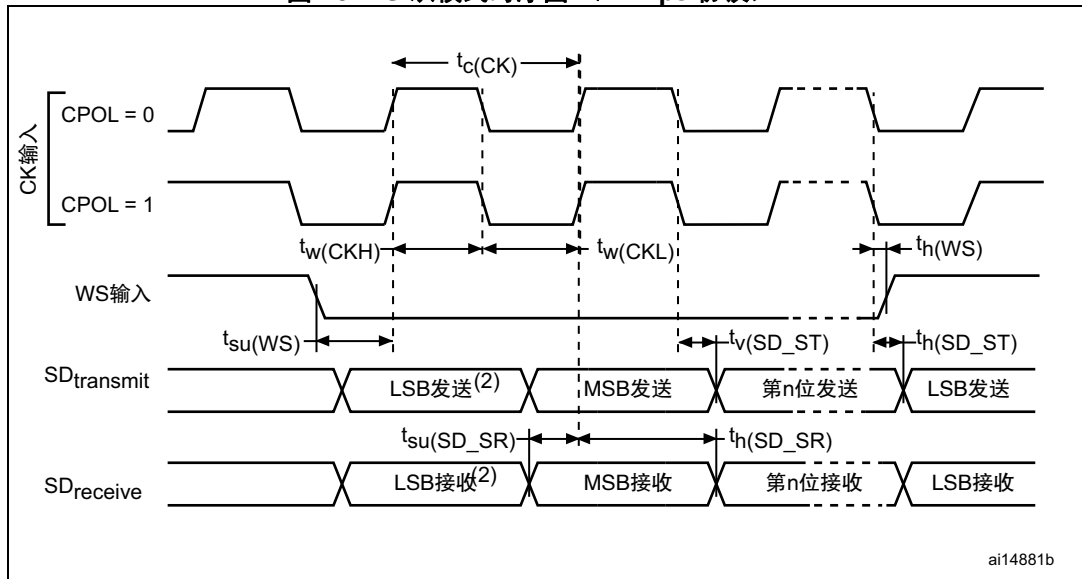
$t_{c(CK)}$

CPOL = 0

CK输入

CPOL = 1

$t_{w(CKH)}$

$t_{w(CKL)}$

$t_{h(WS)}$

WS输入

$t_{su(WS)}$

$t_{v(SD\_ST)}$

$t_{h(SD\_ST)}$

$SD_{transmit}$

LSB发送$^{(2)}$

MSB发送

第n位发送

LSB发送

$t_{su(SD\_SR)}$

$t_{h(SD\_SR)}$

$SD_{receive}$

LSB接收$^{(2)}$

MSB接收

第n位接收

LSB接收

ai14881b